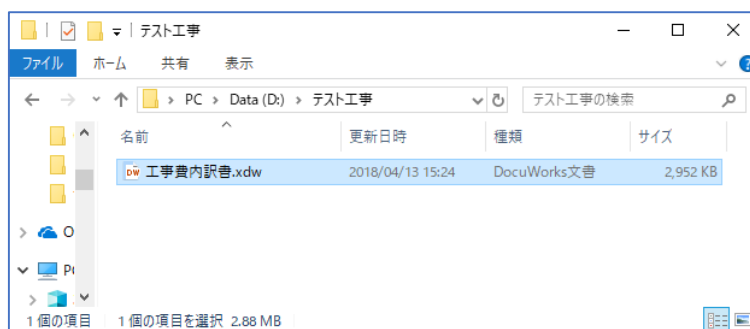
テスト工事

ファイル ホーム 共有 表示

PC › Data (D:) › テスト工事

テスト工事の検索

名前 更新日時 種類 サイズ

工事費内訳書.xdw 2018/04/13 15:24 DocuWorks文書 2,952 KB

O

Pr

1 個の項目 1 個の項目を選択 2.88 MB